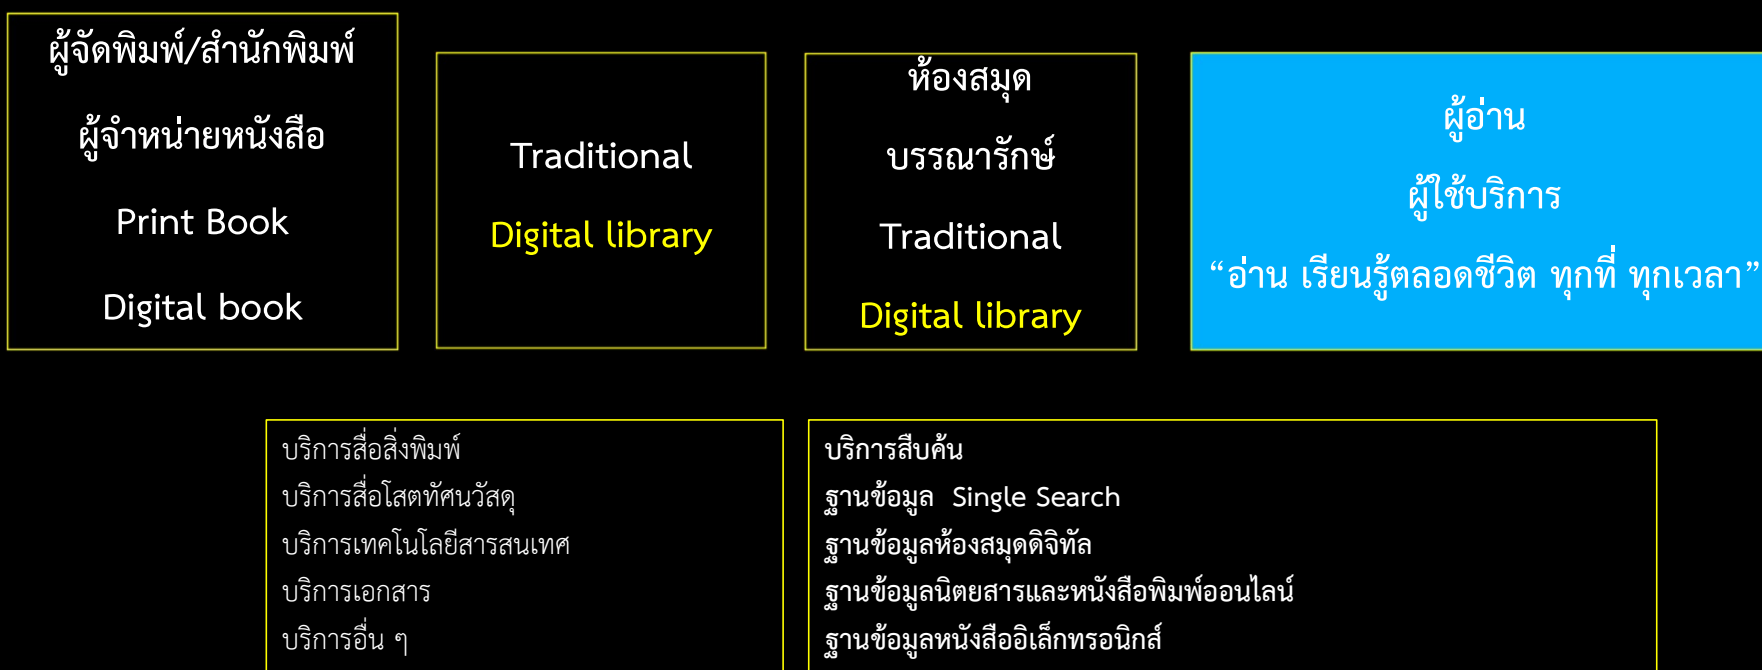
ผู้จัดพิมพ์/สำนักพิมพ์

ผู้จำหน่ายหนังสือ

Print Book

Digital book

Traditional

Digital library

ห้องสมุด

บรรณารักษ์

Traditional

Digital library

ผู้อ่าน

ผู้ใช้บริการ

“อ่าน เรียนรู้ตลอดชีวิต ทุกที่ ทุกเวลา”

บริการสื่อสิ่งพิมพ์
บริการสื่อโสตทัศนวัสดุ
บริการเทคโนโลยีสารสนเทศ
บริการเอกสาร
บริการอื่น ๆ

บริการสืบค้น
ฐานข้อมูล Single Search
ฐานข้อมูลห้องสมุดดิจิทัล
ฐานข้อมูลนิตยสารและหนังสือพิมพ์ออนไลน์
ฐานข้อมูลหนังสืออิเล็กทรอนิกส์